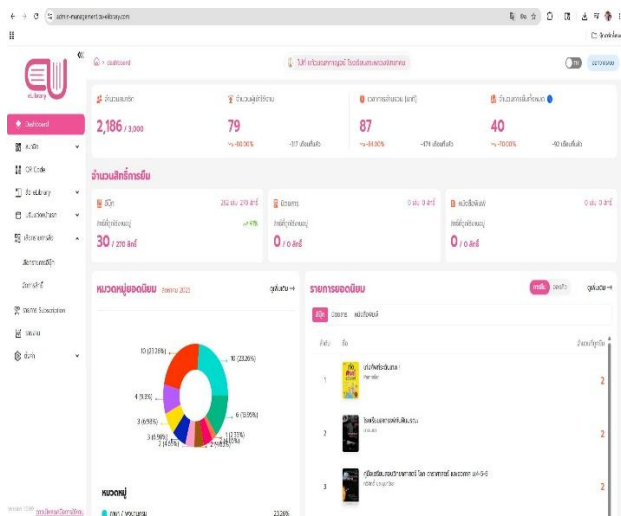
admin-management.elibrary.com

Dashboard

Dashboard
QR Code

2,186 / 3,000
79
87
40

-80.00%
-80.00%
-70.00%

จำนวนสิทธิ์การยืม

30 / 270 สิทธิ์
0 / 0 สิทธิ์
0 / 0 สิทธิ์

หมวดหมู่ยอดนิยม

รายการยอดนิยม

10 (23.26%)
10 (23.26%)
6 (13.95%)
4 (9.3%)
3 (6.98%)
3 (6.98%)
2 (4.65%)
1 (2.33%)

หมวดหมู่

23.26%

1
2
3

2
2
2